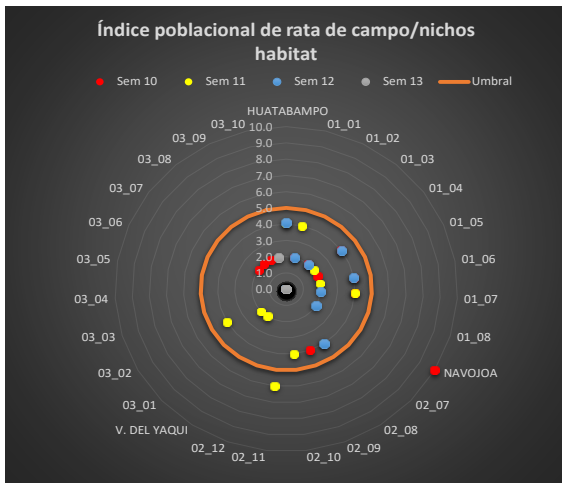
Índice poblacional de rata de campo/nichos habitat

Sem 10 Sem 11 Sem 12 Sem 13 Umbral

HUATABAMPO
01_01
01_02
01_03
01_04
01_05
01_06
01_07
01_08
NAVOJOA
02_07
02_08
02_09
02_10
02_11
02_12
V. DEL YAQUI
03_01
03_02
03_03
03_04
03_05
03_06
03_07
03_08
03_09
03_10

10.0
9.0
8.0
7.0
6.0
5.0
4.0
3.0
2.0
1.0
0.0